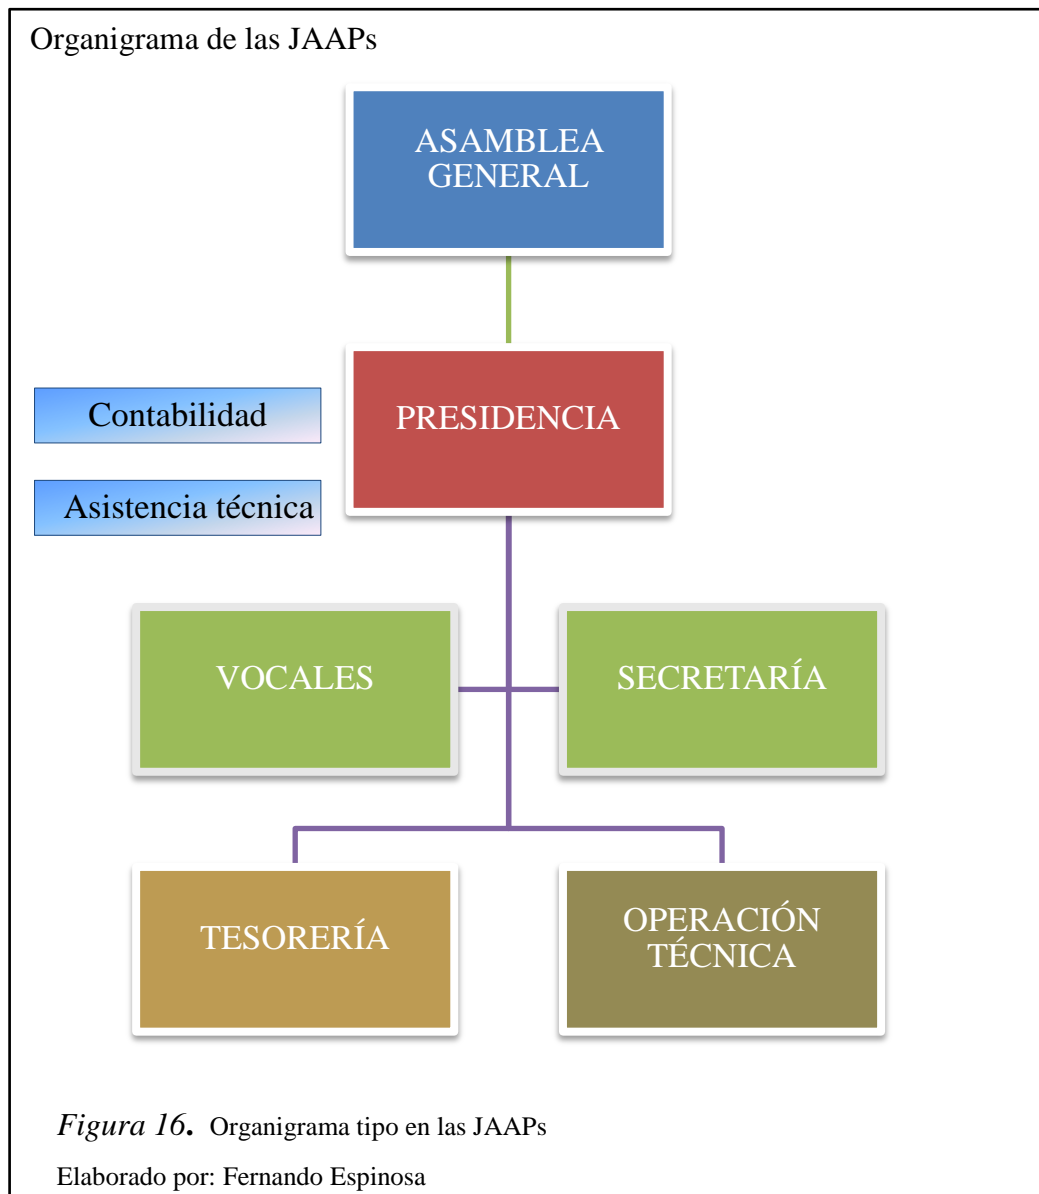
Organigrama de las JAAPs

ASAMBLEA GENERAL

Contabilidad

PRESIDENCIA

Asistencia técnica

VOCALES

SECRETARÍA

TESORERÍA

OPERACIÓN TÉCNICA

*Figura 16.* Organigrama tipo en las JAAPs

Elaborado por: Fernando Espinosa